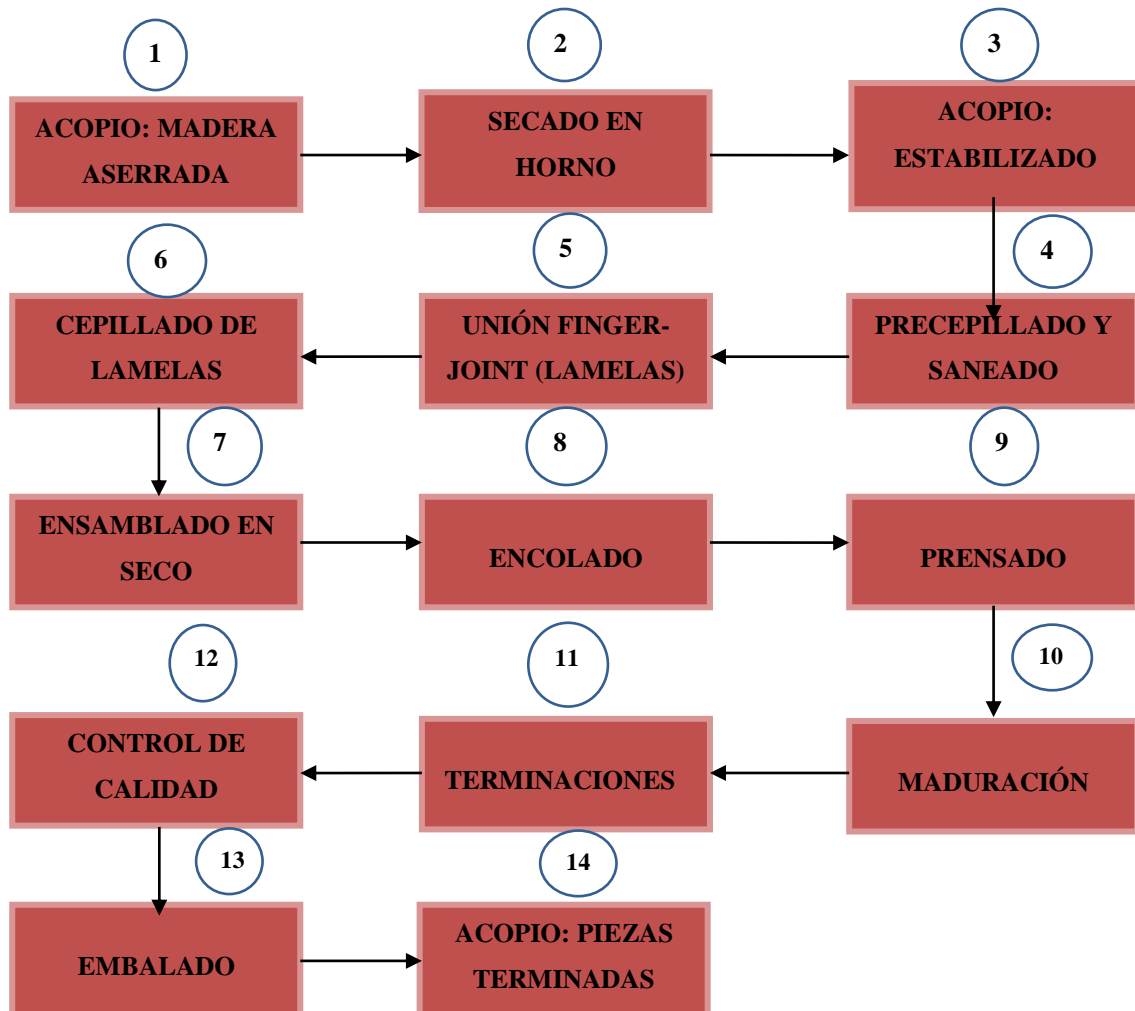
1
ACOPIO: MADERA ASERRADA

2
SECADO EN HORNO

3
ACOPIO: ESTABILIZADO

4
PRECEPILLADO Y SANEADO

5
UNIÓN FINGER-JOINT (LAMELAS)

6
CEPILLADO DE LAMELAS

7
ENSAMBLADO EN SECO

8
ENCOLADO

9
PRENSADO

10
MADURACIÓN

11
TERMINACIONES

12
CONTROL DE CALIDAD

13
EMBALADO

14
ACOPIO: PIEZAS TERMINADAS